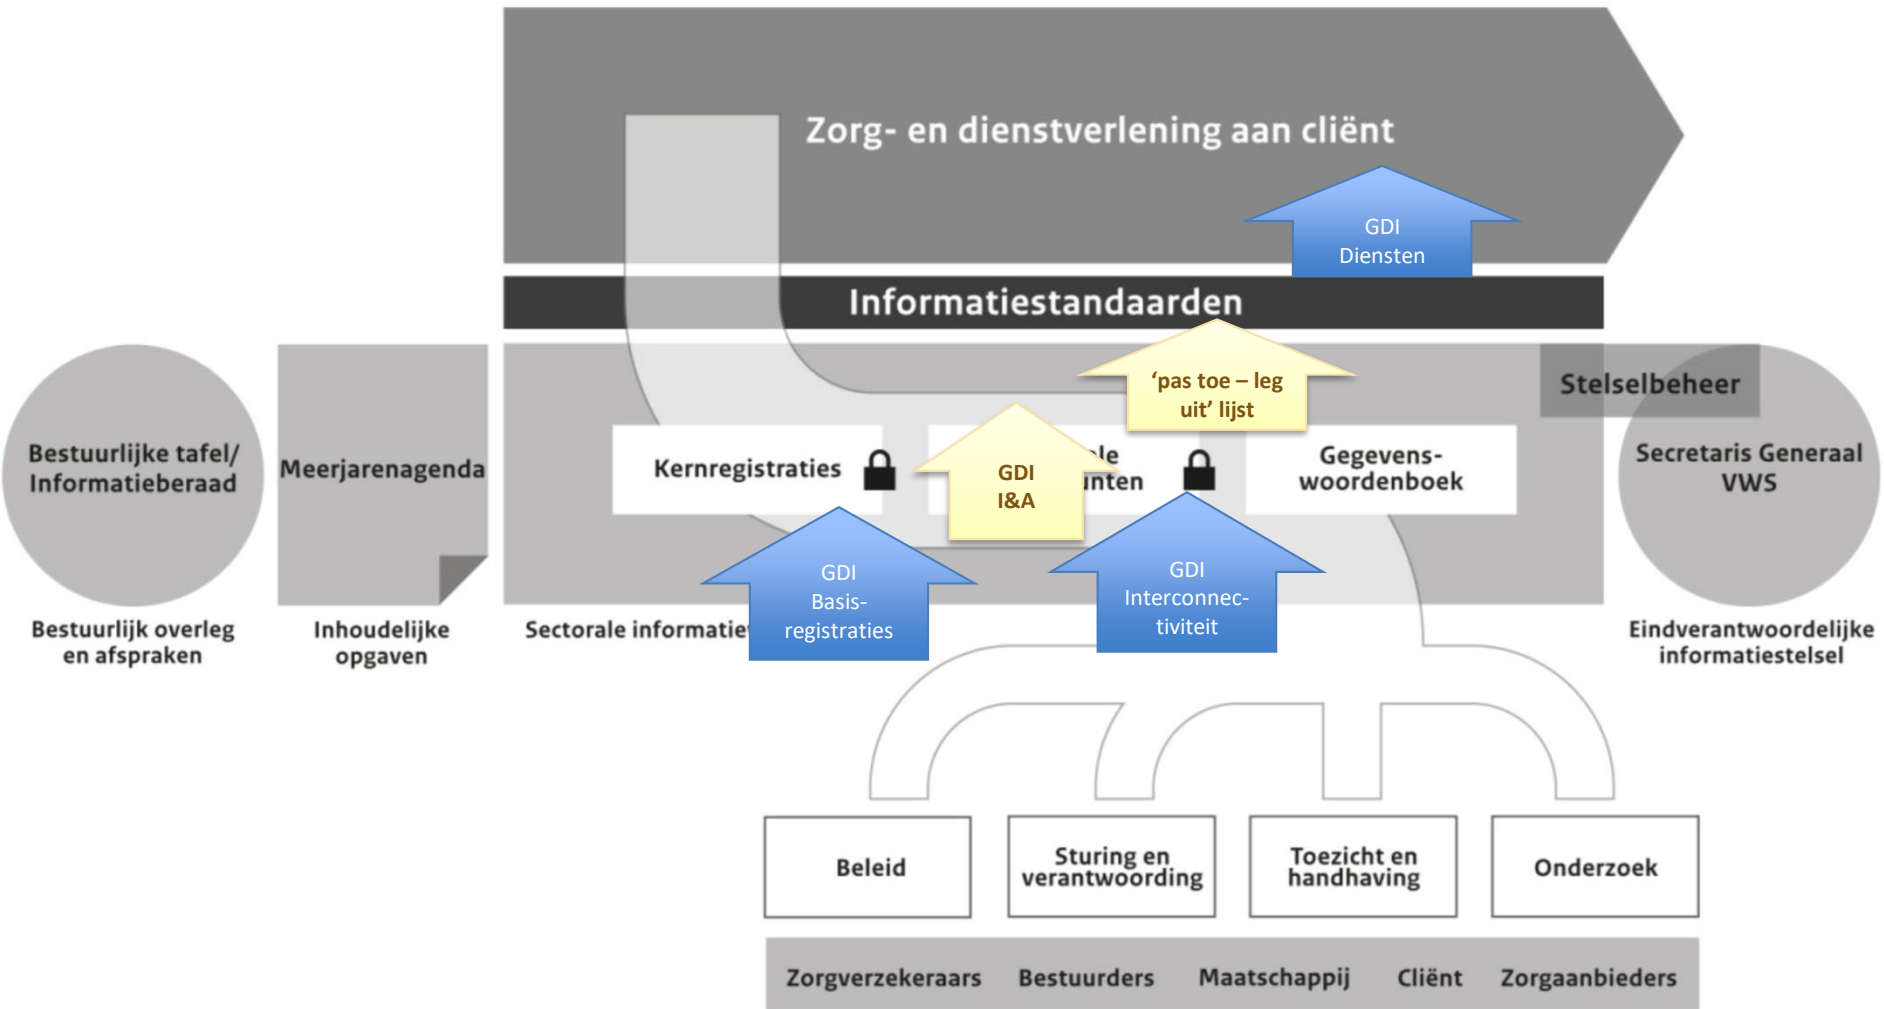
Zorg- en dienstverlening aan cliënt

GDI Diensten

Informatiestandaarden

'pas toe – leg uit' lijst

Stelselbeheer

Bestuurlijke tafel/ Informatieberaad

Meerjarenagenda

Kernregistraties

GDI I&A

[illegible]le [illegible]nten

Gegevens-woordenboek

Secretaris Generaal VWS

GDI Basis-registraties

GDI Interconnec-tiviteit

Bestuurlijk overleg en afspraken

Inhoudelijke opgaven

Sectorale informatie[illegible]

Eindverantwoordelijke informatiestelsel

Beleid

Sturing en verantwoording

Toezicht en handhaving

Onderzoek

Zorgverzekeraars

Bestuurders

Maatschappij

Cliënt

Zorgaanbieders